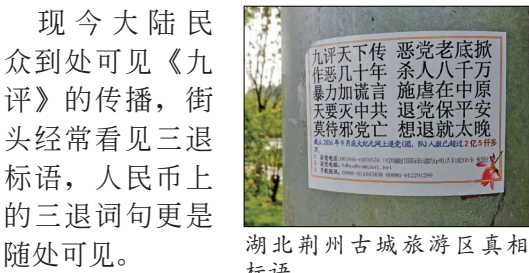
现今大陆民众到处可见《九评》的传播，街头经常看见三退标语，人民币上的三退词句更是随处可见。

九评天下传 恶党老底掀
作恶八十年 杀人八千万
暴力加谎言 施虐在中原
天要灭中共 退党保平安
莫待邪党亡 想退就太晚

截止2016年9月在大纪元网上退党(团、队)人数已超过2亿5千多万

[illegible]

湖北荆州古城旅游区真相标语